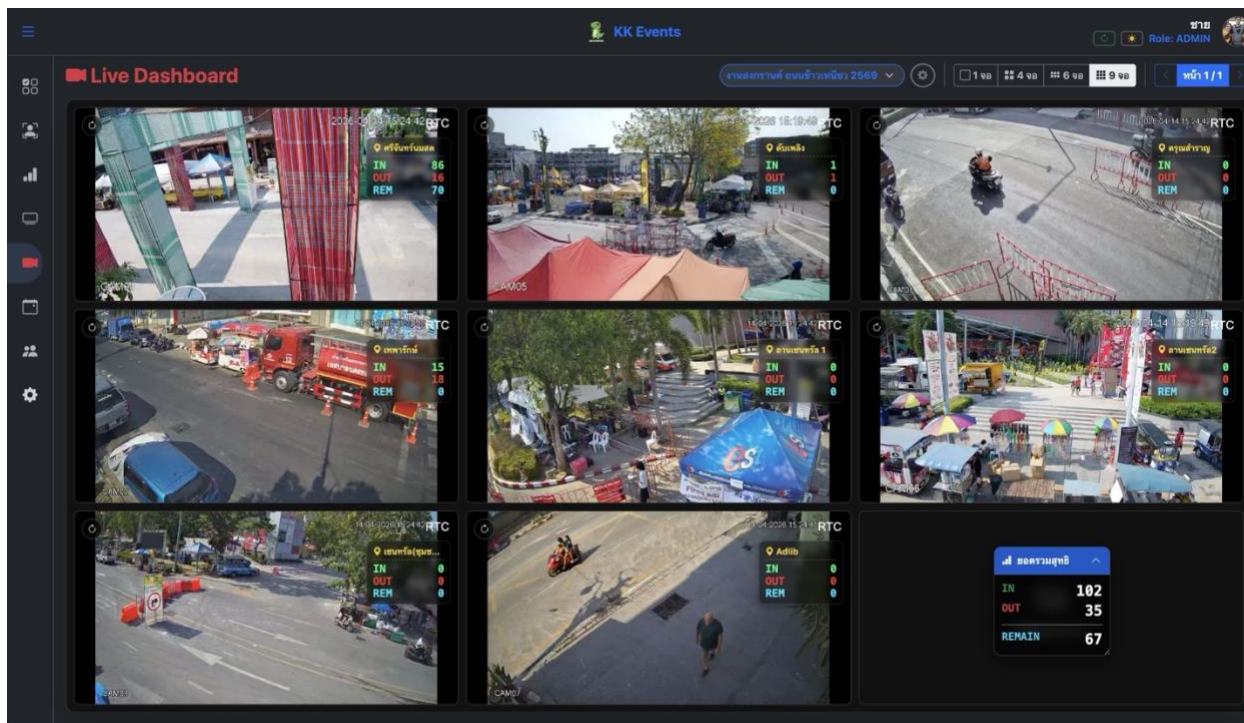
KK Events

ชาย
Role: ADMIN

Live Dashboard

งานสงกรานต์ ถนนข้าวเหนียว 2569

1 จอ
4 จอ
6 จอ
9 จอ

หน้า 1/1

2026-04-14 15:24:42 RTC
ศรีจันทร์บนสด
IN 86
OUT 16
REM 70
CAM01

2026-04-14 15:18:48 RTC
ต้นเหลือ
IN 1
OUT 1
REM 0
CAM05

2026-04-14 15:24:4 RTC
ครุณสำราญ
IN 0
OUT 0
REM 0
CAM03

RTC
เทพารักษ์
IN 15
OUT 18
REM 0
CAM02

RTC
ลานเซนทรัล 1
IN 0
OUT 0
REM 0

2026-04-14 15:19:49 RTC
ลานเซนทรัล2
IN 0
OUT 0
REM 0

14-04-2026 15:24:4 RTC
เซนทรัล(ชุมช...
IN 0
OUT 0
REM 0
CAM08

14-04-2026 15:24 RTC
Adlib
IN 0
OUT 0
REM 0
CAM07

ยอดรวมสุทธิ
IN 102
OUT 35
REMAIN 67